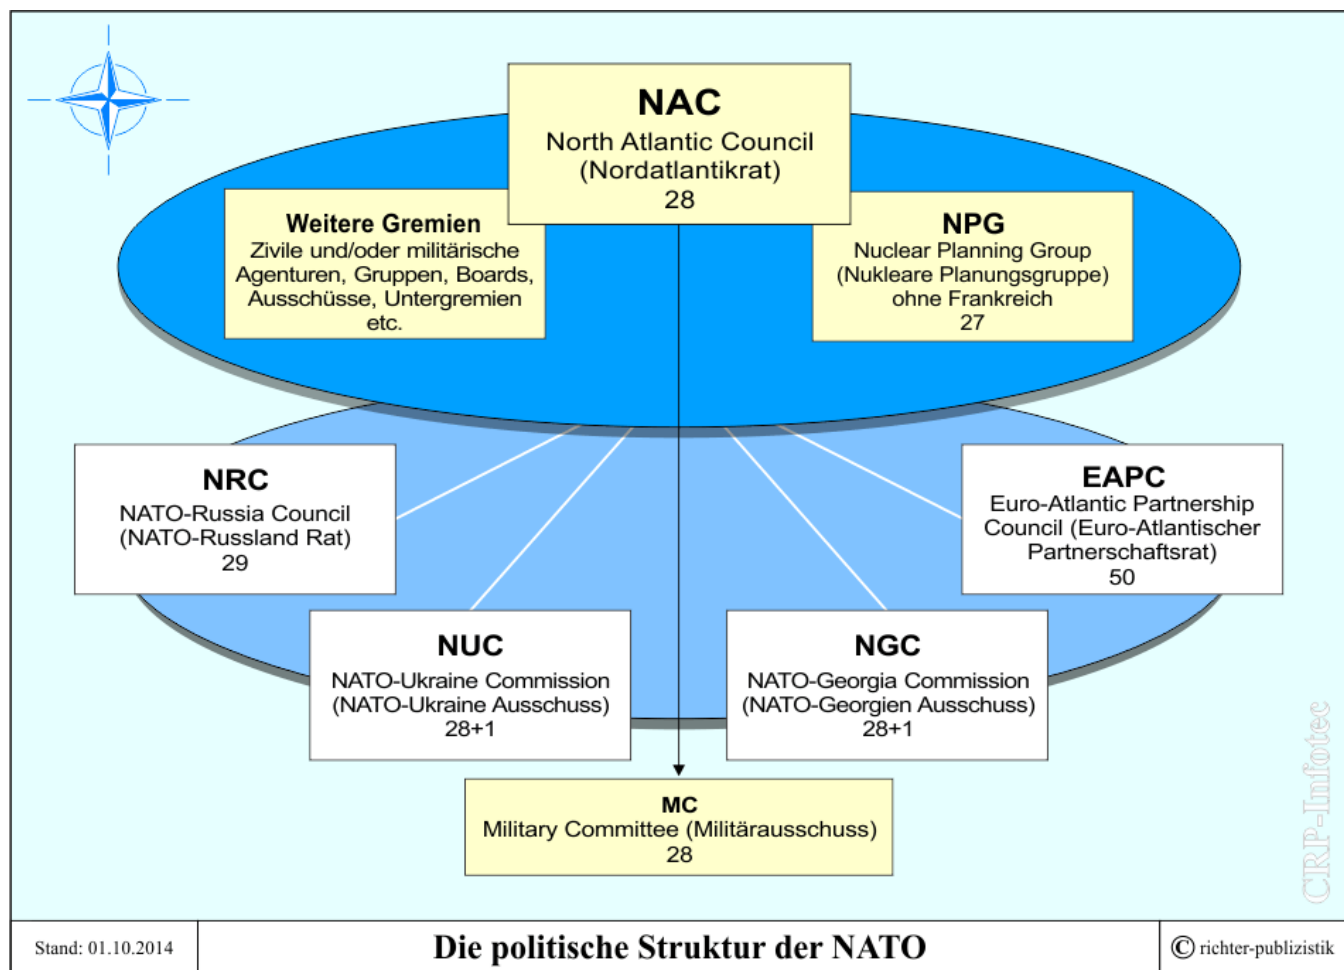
NAC
North Atlantic Council
(Nordatlantikrat)
28

Weitere Gremien
Zivile und/oder militärische Agenturen, Gruppen, Boards, Ausschüsse, Untergremien etc.

NPG
Nuclear Planning Group
(Nukleare Planungsgruppe)
ohne Frankreich
27

NRC
NATO-Russia Council
(NATO-Russland Rat)
29

EAPC
Euro-Atlantic Partnership Council (Euro-Atlantischer Partnerschaftsrat)
50

NUC
NATO-Ukraine Commission
(NATO-Ukraine Ausschuss)
28+1

NGC
NATO-Georgia Commission
(NATO-Georgien Ausschuss)
28+1

MC
Military Committee (Militärausschuss)
28

CRP-Infotec

Stand: 01.10.2014

Die politische Struktur der NATO

© richter-publizistik